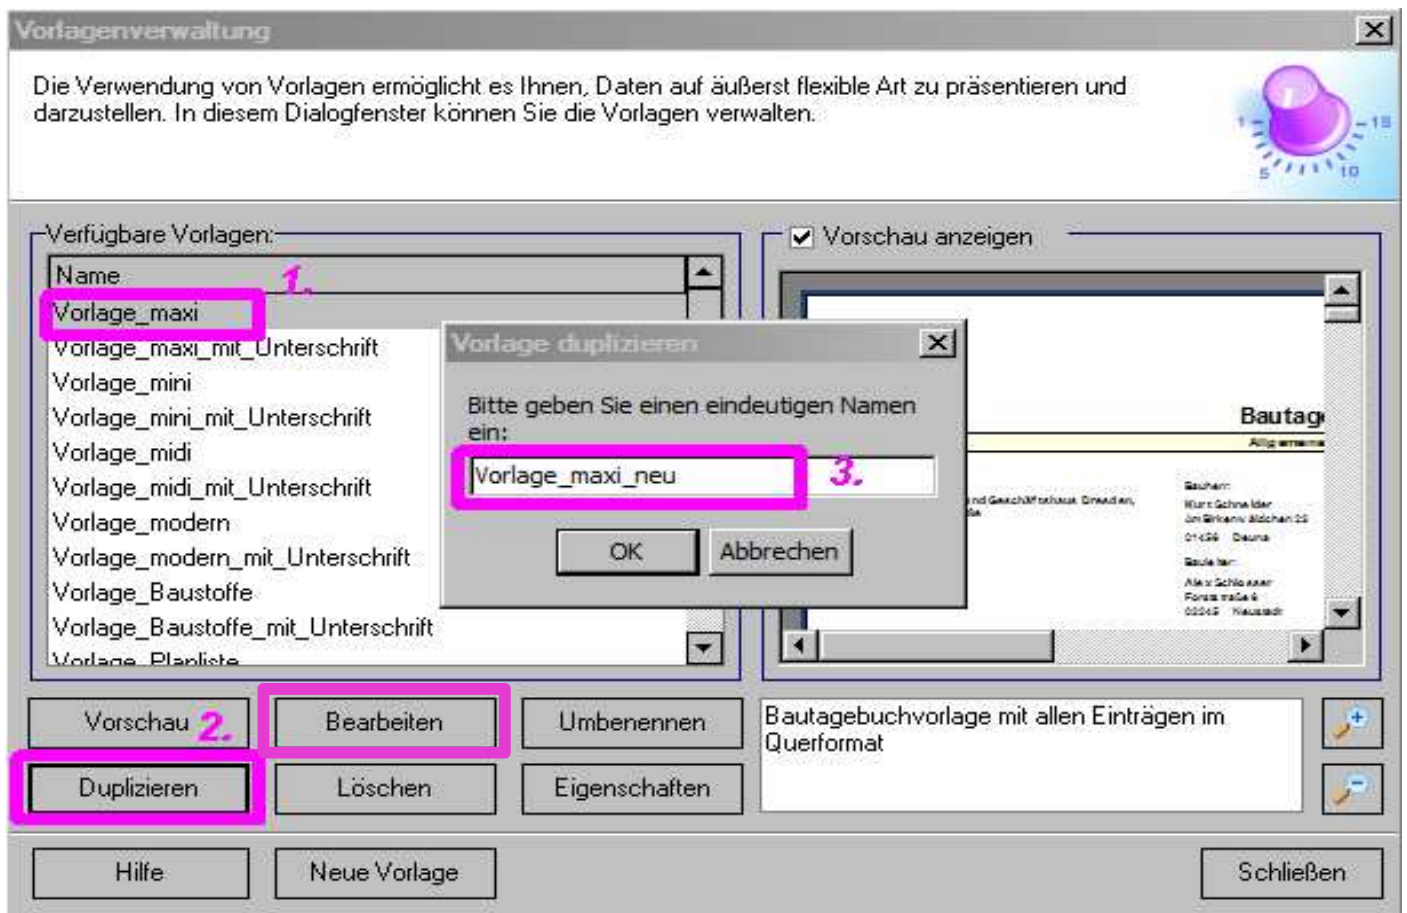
Vorlagenverwaltung

Die Verwendung von Vorlagen ermöglicht es Ihnen, Daten auf äußerst flexible Art zu präsentieren und darzustellen. In diesem Dialogfenster können Sie die Vorlagen verwalten.

Verfügbare Vorlagen:

Name

1.

Vorlage_maxi
Vorlage_maxi_mit_Unterschrift
Vorlage_mini
Vorlage_mini_mit_Unterschrift
Vorlage_midi
Vorlage_midi_mit_Unterschrift
Vorlage_modern
Vorlage_modern_mit_Unterschrift
Vorlage_Baustoffe
Vorlage_Baustoffe_mit_Unterschrift
Vorlage_Planliste

Vorschau anzeigen

Vorlage duplizieren

Bitte geben Sie einen eindeutigen Namen ein:

Vorlage_maxi_neu

3.

OK

Abbrechen

Bautag

Vorschau

2.

Bearbeiten

Umbenennen

Duplizieren

Löschen

Eigenschaften

Bautagebuchvorlage mit allen Einträgen im Querformat

Hilfe

Neue Vorlage

Schließen